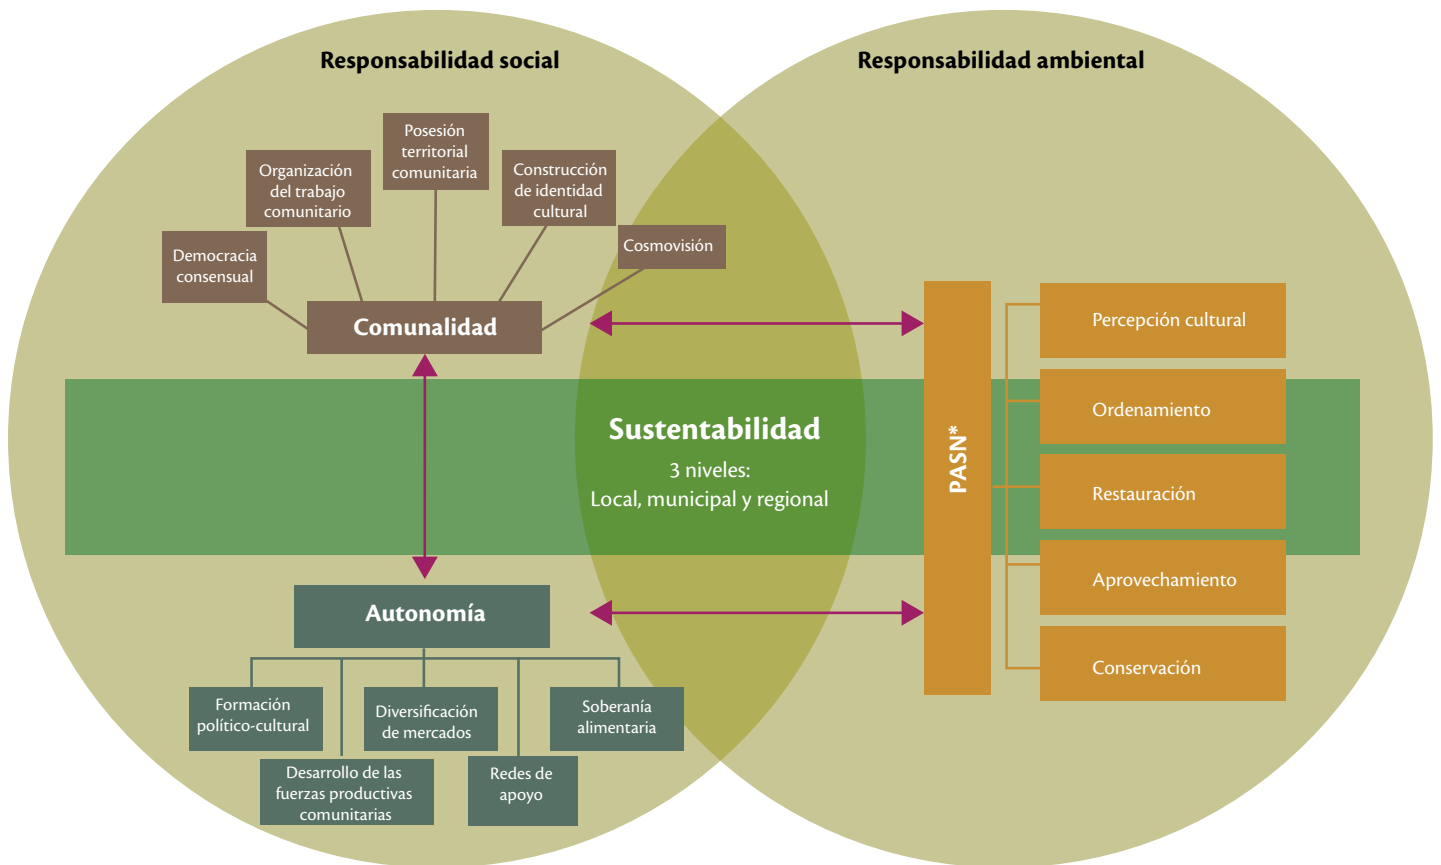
Responsabilidad social

Responsabilidad ambiental

Posesión territorial comunitaria

Organización del trabajo comunitario

Construcción de identidad cultural

Democracia consensual

Cosmovisión

Comunalidad

PASN*

Percepción cultural

Ordenamiento

Restauración

Aprovechamiento

Conservación

Sustentabilidad

3 niveles:
Local, municipal y regional

Autonomía

Formación político-cultural

Diversificación de mercados

Soberanía alimentaria

Desarrollo de las fuerzas productivas comunitarias

Redes de apoyo